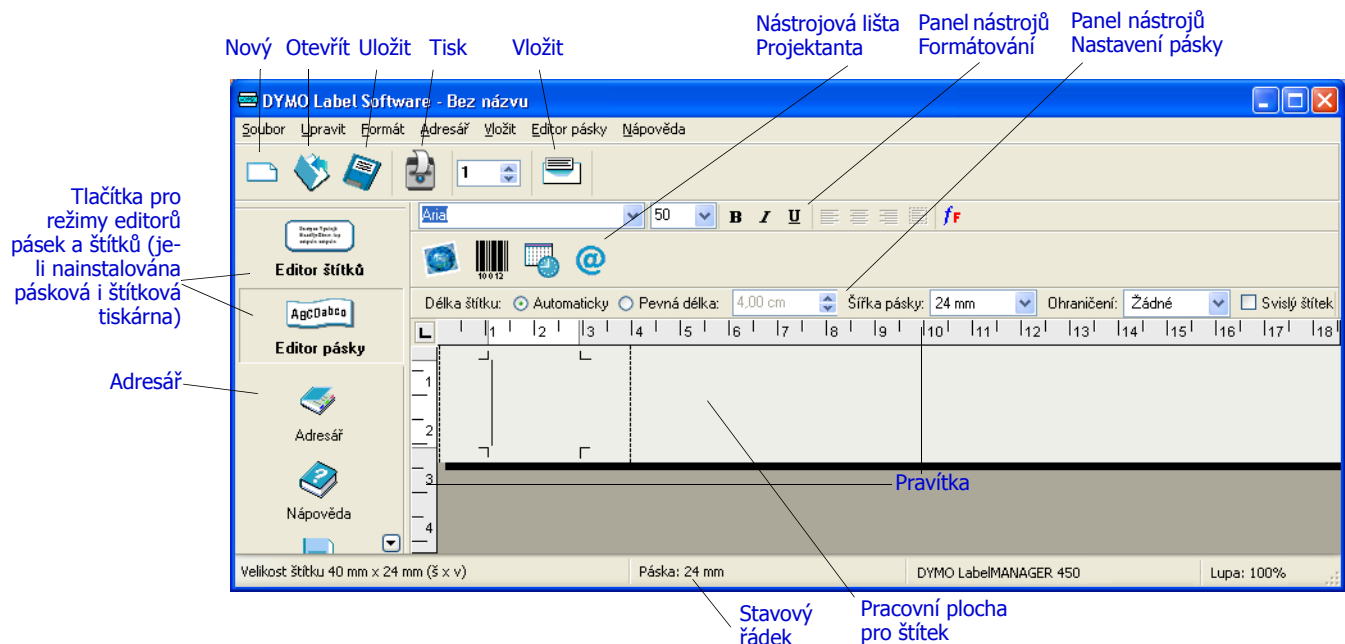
Nový Otevřít Uložit Tisk Vložit

Nástrojová lišta Projektanta

Panel nástrojů Formátování

Panel nástrojů Nastavení pásky

DYMO Label Software - Bez názvu

Soubor Upravit Formát Adresář Vložit Editor pásky Nápověda

1

Arial 50 B I U

Tlačítka pro režimy editorů pásek a štítků (je-li nainstalována pásková i štítková tiskárna)

Editor štítků

ABCDabcd

Editor pásky

Adresář

Adresář

Nápověda

Délka štítku: Automaticky Pevná délka: 4,00 cm Šířka pásky: 24 mm Ohraničení: Žádné Svislý štítek

L 1 2 3 4 5 6 7 8 9 10 11 12 13 14 15 16 17 18

1 2 3 4

Pravítka

Velikost štítku 40 mm x 24 mm (š x v) Páska: 24 mm DYMO LabelMANAGER 450 Lupa: 100%

Stavový řádek

Pracovní plocha pro štítek